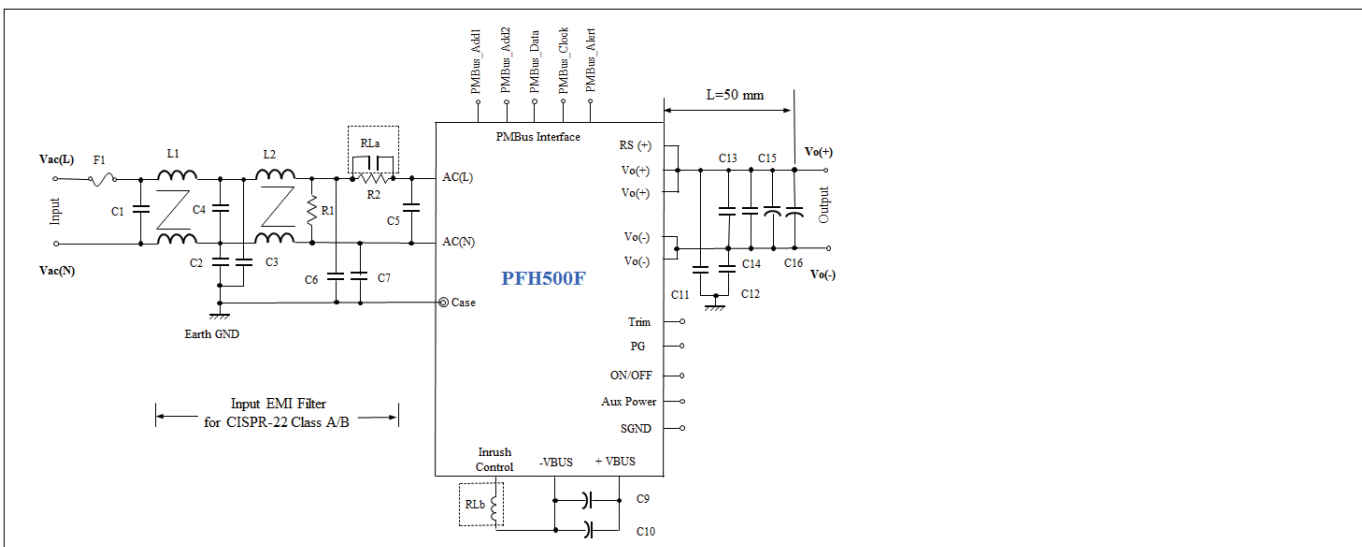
PMBus_Add1
PMBus_Add2
PMBus_Data
PMBus_Clock
PMBus_Alert

L=50 mm

PMBus Interface

Vac(L)
F1
L1
L2
RLa
R2
AC(L)
RS (+)
Vo(+)
Vo(+)
C13
C15
Vo(+)

Input
C1
C4
R1
C5
Output

AC(N)
Vo(-)
Vo(-)
C14
C16
Vo(-)
Vac(N)
C2
C3
C6
C7
C11
C12

PFH500F

Case

Earth GND

Trim
PG
ON/OFF
Aux Power
SGND

Input EMI Filter
for CISPR-22 Class A/B

Inrush
Control
-VBUS
+ VBUS

RLb
C9
C10